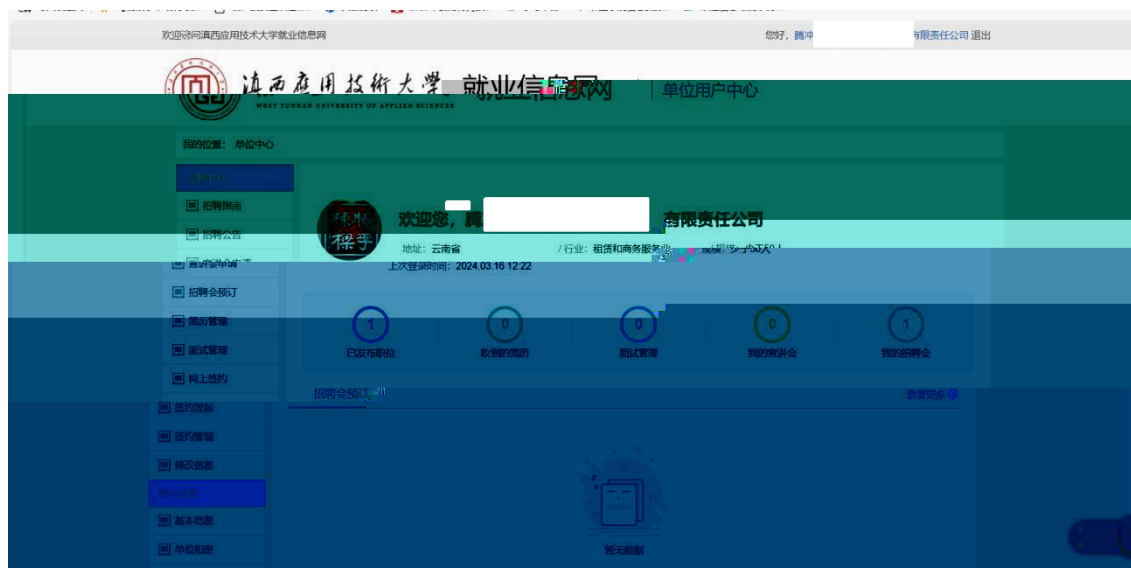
欢迎访问滇西应用技术大学就业信息网

您好，腾冲 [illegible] 有限责任公司 退出

滇西应用技术大学 就业信息网 | 单位用户中心

WEST YUNNAN UNIVERSITY OF APPLIED SCIENCES

我的位置： 单位中心

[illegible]

招聘指南

招聘公告

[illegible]

招聘会预订

简历管理

面试管理

网上签约

签约管理

签约管理

修改信息

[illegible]

基本信息

单位相册

欢迎您，腾 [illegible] 有限责任公司

地址：云南省

/ 行业：租赁和商务服务业

/ 规模：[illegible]

上次登录时间：2024.03.16 12:22

1
已发布职位

0
收到的简历

0
面试管理

0
我的宣讲会

1
我的招聘会

招聘会预订

查看更多

暂无数据